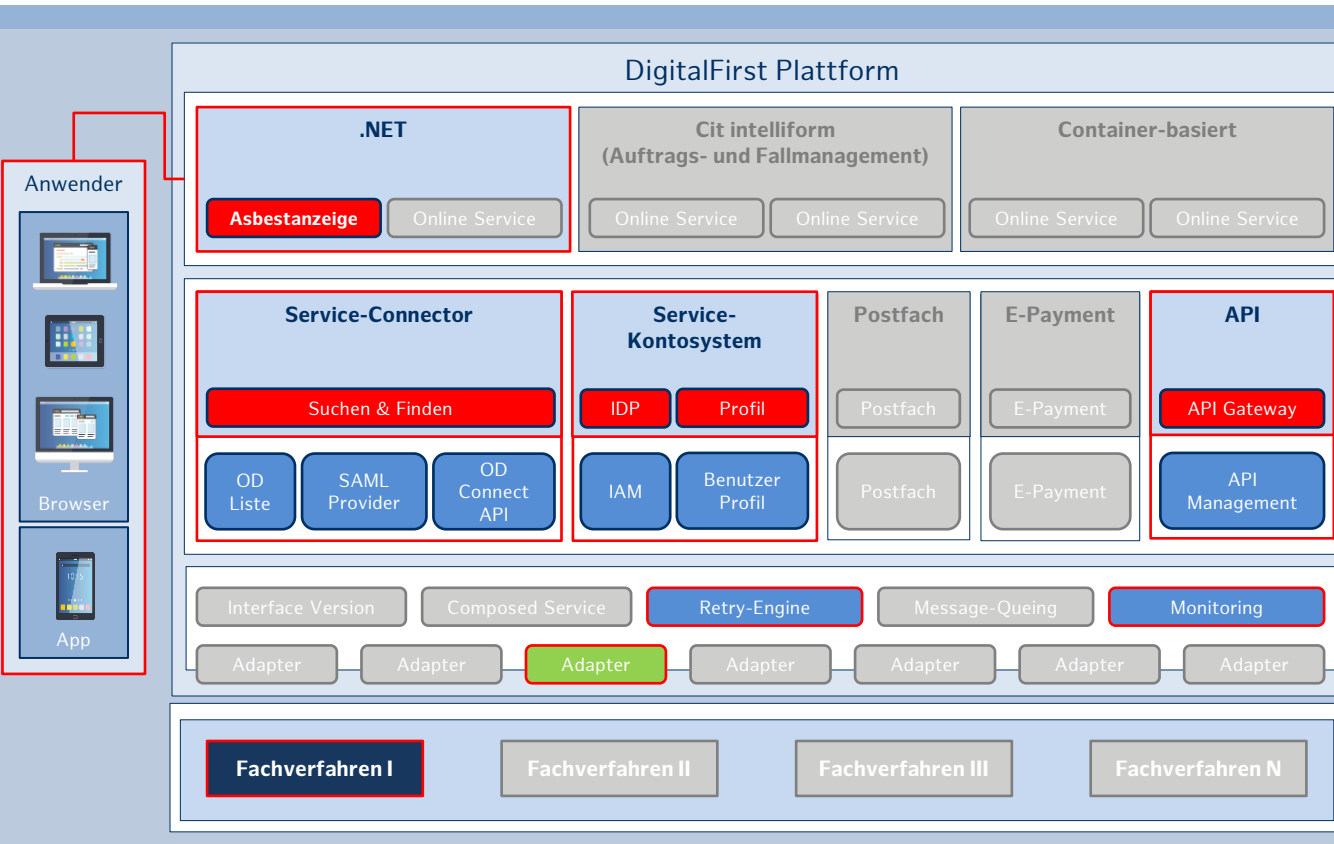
DigitalFirst Plattform

Anwender

Browser

App

.NET

Asbestanzeige

Online Service

Cit intelliform (Auftrags- und Fallmanagement)

Online Service

Online Service

Container-basiert

Online Service

Online Service

Service-Connector

Suchen & Finden

OD Liste

SAML Provider

OD Connect API

Service-Kontosystem

IDP

Profil

IAM

Benutzer Profil

Postfach

Postfach

Postfach

E-Payment

E-Payment

E-Payment

API

API Gateway

API Management

Interface Version

Composed Service

Retry-Engine

Message-Queing

Monitoring

Adapter

Adapter

Adapter

Adapter

Adapter

Adapter

Adapter

Fachverfahren I

Fachverfahren II

Fachverfahren III

Fachverfahren N